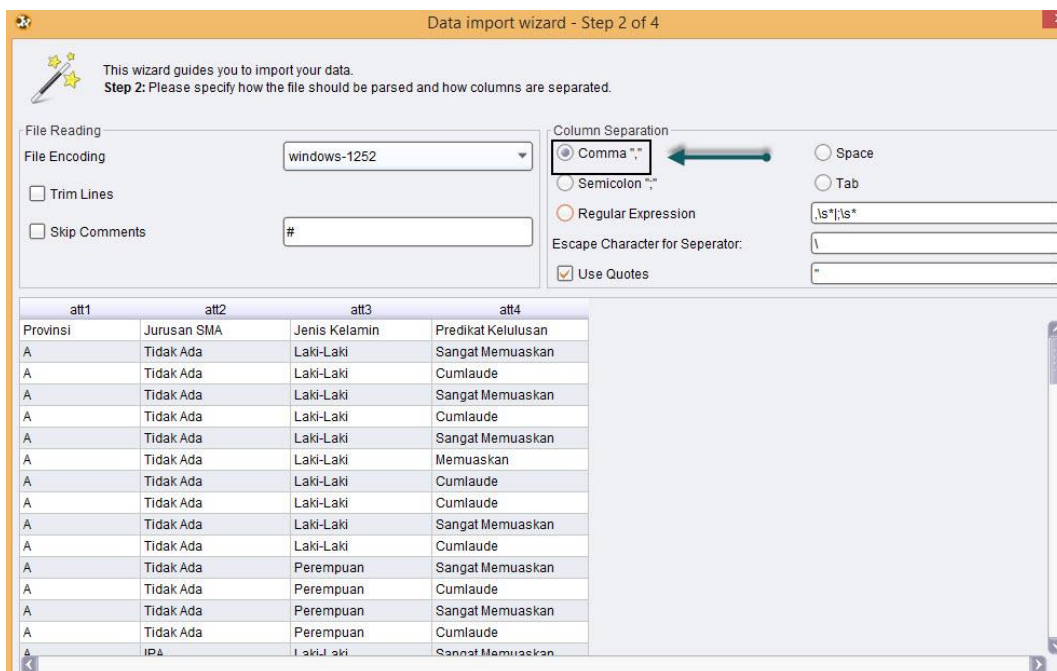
Data import wizard - Step 2 of 4

This wizard guides you to import your data.
**Step 2:** Please specify how the file should be parsed and how columns are separated.

File Reading
File Encoding windows-1252
Trim Lines
Skip Comments #

Column Separation
Comma ","
Space
Semicolon ";"
Tab
Regular Expression ,\s*|;\s*
Escape Character for Seperator: \
Use Quotes "

| att1 | att2 | att3 | att4 |
|---|---|---|---|
| Provinsi | Jurusan SMA | Jenis Kelamin | Predikat Kelulusan |
| A | Tidak Ada | Laki-Laki | Sangat Memuaskan |
| A | Tidak Ada | Laki-Laki | Cumlaude |
| A | Tidak Ada | Laki-Laki | Sangat Memuaskan |
| A | Tidak Ada | Laki-Laki | Cumlaude |
| A | Tidak Ada | Laki-Laki | Sangat Memuaskan |
| A | Tidak Ada | Laki-Laki | Memuaskan |
| A | Tidak Ada | Laki-Laki | Cumlaude |
| A | Tidak Ada | Laki-Laki | Cumlaude |
| A | Tidak Ada | Laki-Laki | Sangat Memuaskan |
| A | Tidak Ada | Laki-Laki | Cumlaude |
| A | Tidak Ada | Perempuan | Sangat Memuaskan |
| A | Tidak Ada | Perempuan | Cumlaude |
| A | Tidak Ada | Perempuan | Sangat Memuaskan |
| A | Tidak Ada | Perempuan | Cumlaude |
| A | IPA | Laki-Laki | Sangat Memuaskan |